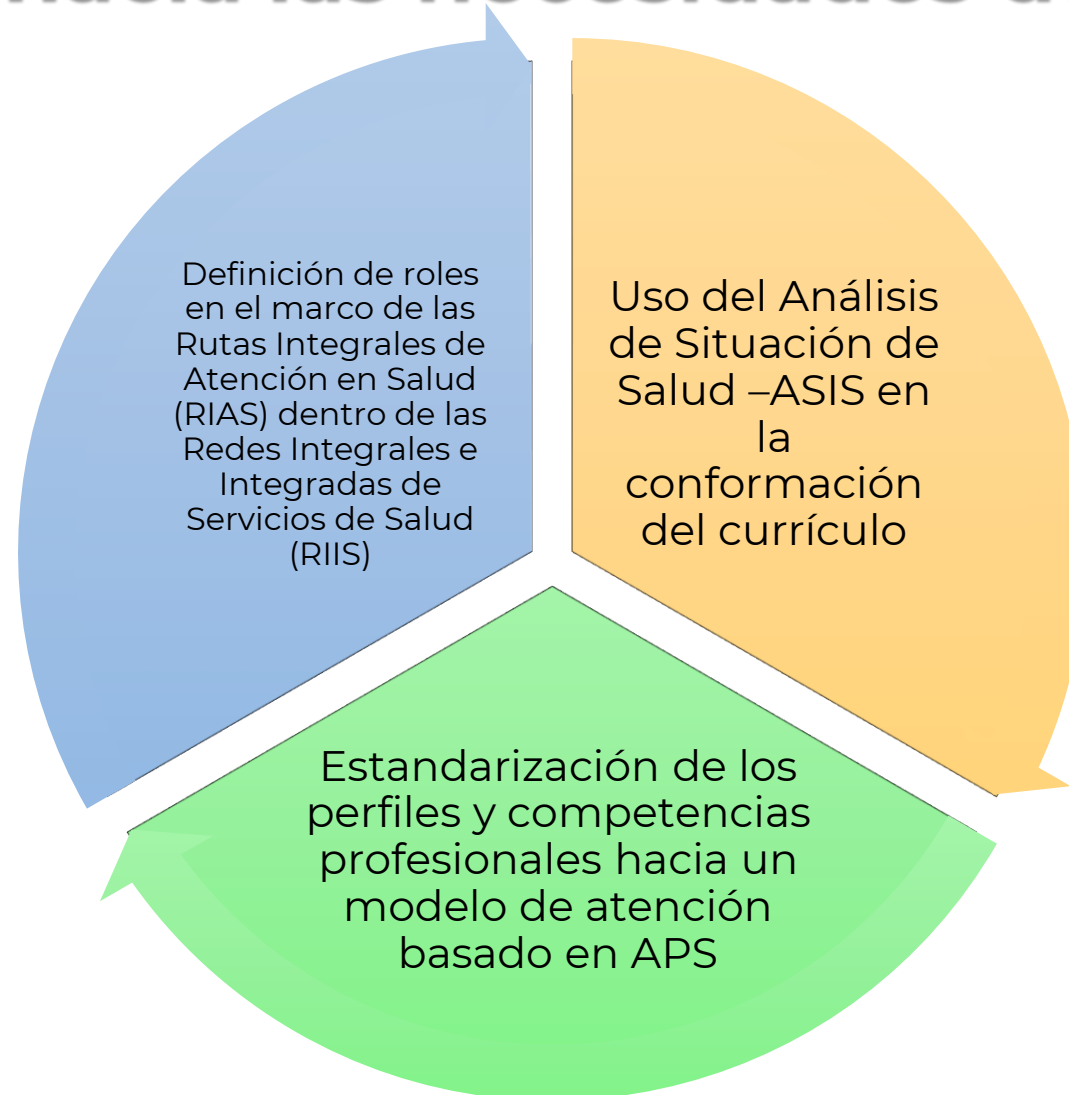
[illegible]

Uso del Análisis de Situación de Salud –ASIS en la conformación del currículo

Estandarización de los perfiles y competencias profesionales hacia un modelo de atención basado en APS

Definición de roles en el marco de las Rutas Integrales de Atención en Salud (RIAS) dentro de las Redes Integrales e Integradas de Servicios de Salud (RIIS)